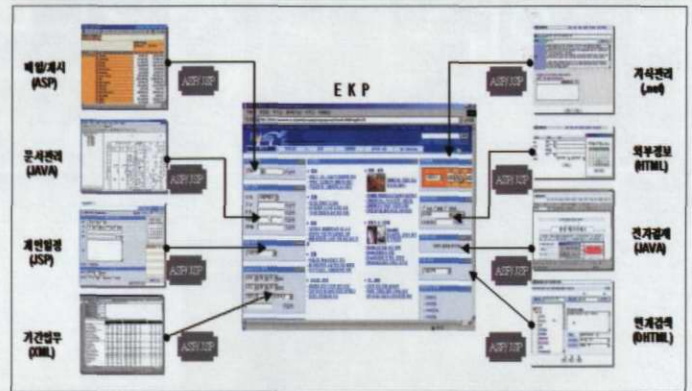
EKP

메일/게시
(ASP)

ASP/JSP

문서관리
(JAVA)

ASP/JSP

개인일정
(JSP)

ASP/JSP

기간업무
(XML)

ASP/JSP

지식관리
(.net)

ASP/JSP

외부정보
(HTML)

전자결재
(JAVA)

ASP/JSP

연계검색
(DHTML)

ASP/JSP